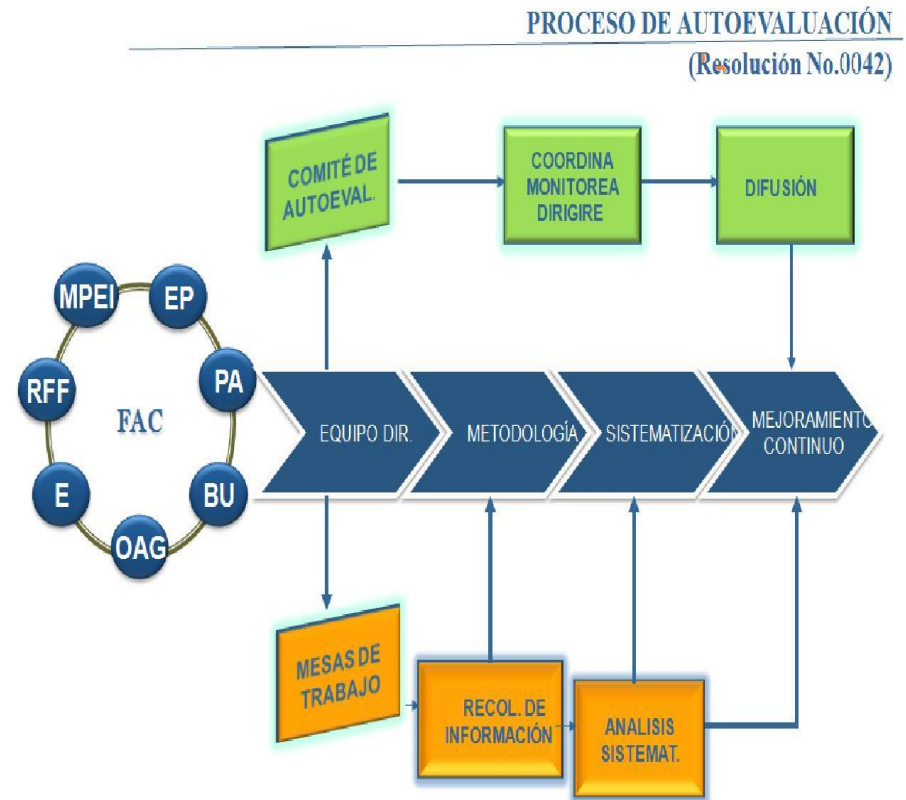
PROCESO DE AUTOEVALUACIÓN
(Resolución No.0042)

COMITÉ DE AUTOEVAL.

COORDINA MONITOREA DIRIGIRE

DIFUSIÓN

MPEI
EP
RFF
FAC
PA
E
BU
OAG

EQUIPO DIR.

METODOLOGÍA

SISTEMATIZACIÓ

MEJORAMIENTO CONTINUO

MESAS DE TRABAJO

RECOL. DE INFORMACIÓN

ANALISIS SISTEMAT.